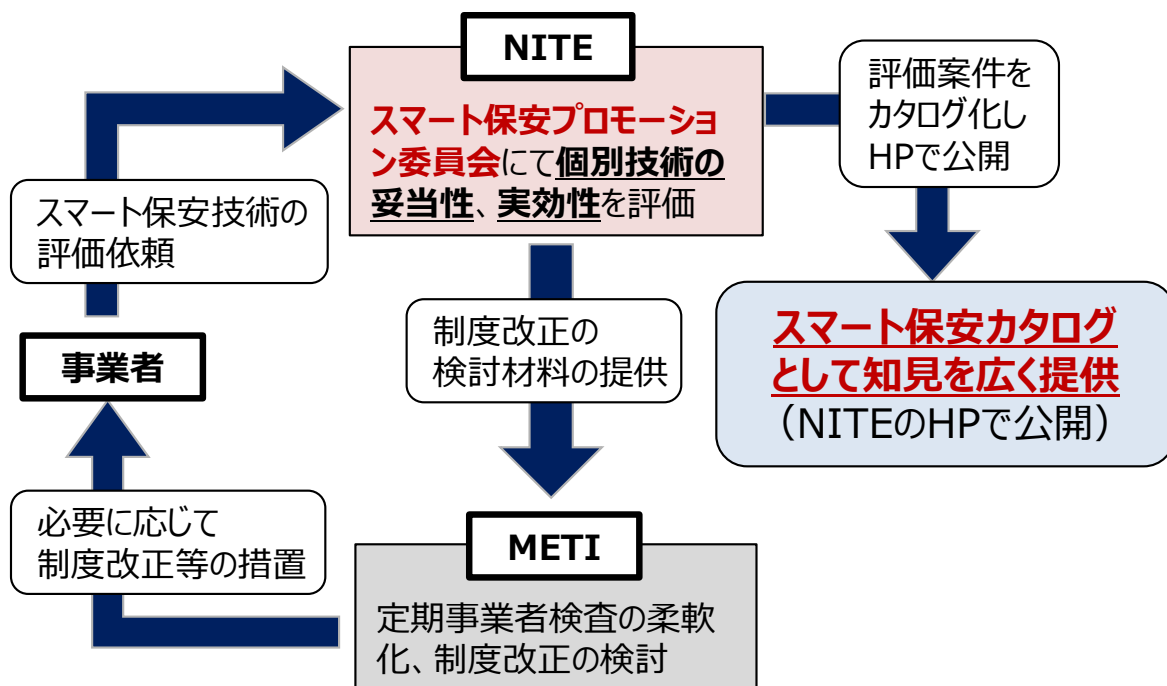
NITE

スマート保安プロモーション委員会にて個別技術の妥当性、実効性を評価

評価案件をカタログ化しHPで公開

スマート保安技術の評価依頼

事業者

制度改正の検討材料の提供

スマート保安カタログとして知見を広く提供
（NITEのHPで公開）

必要に応じて制度改正等の措置

METI

定期事業者検査の柔軟化、制度改正の検討